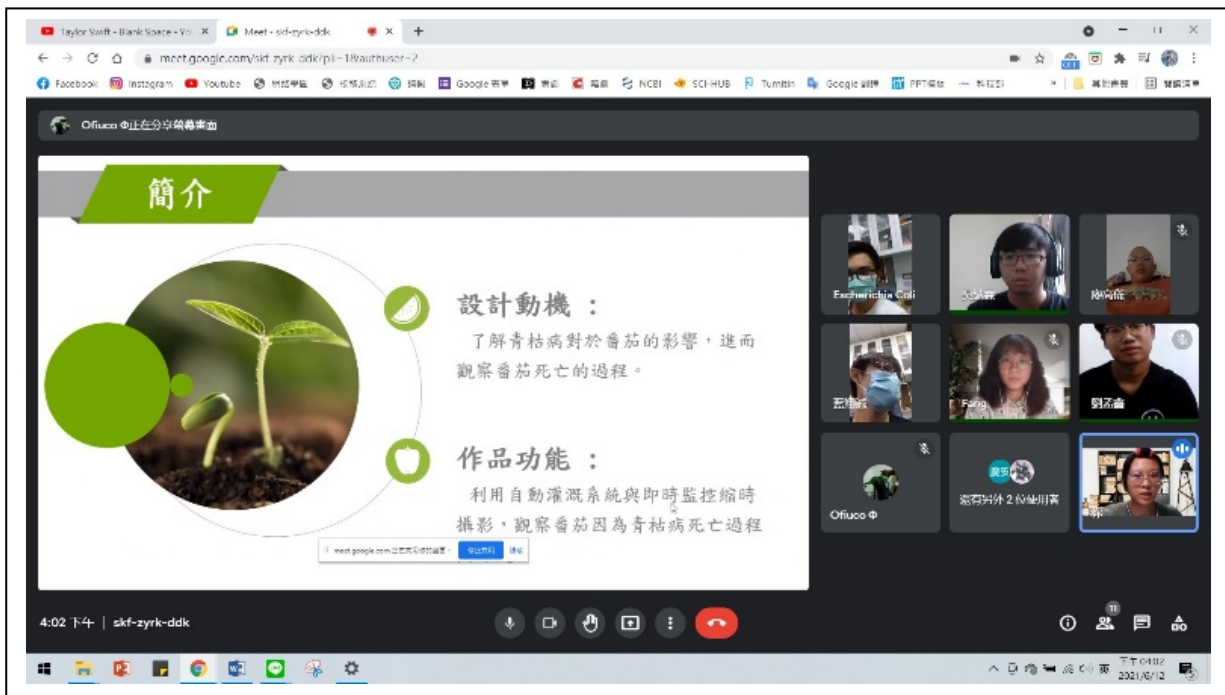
Taylor Swift - Blank Space - Yo ×　Meet - skf-zyrk-ddk ×　+

meet.google.com/skf-zyrk-ddk/pli=1&authuser=2

Facebook　Instagram　Youtube　NCBI　SCI-HUB　Turnitin　Google 翻譯　PPT

Ofiuco Φ正在分享螢幕畫面

簡介

設計動機：
了解青枯病對於番茄的影響，進而觀察番茄死亡的過程。

作品功能：
利用自動灌溉系統與即時監控縮時攝影，觀察番茄因為青枯病死亡過程

meet.google.com 正在分享這個畫面。　停止共用　隱藏

Escherichia Coli

Fang

Ofiuco Φ

還有另外 2 位使用者

4:02 下午 | skf-zyrk-ddk

11

下午 04:02
2021/6/12